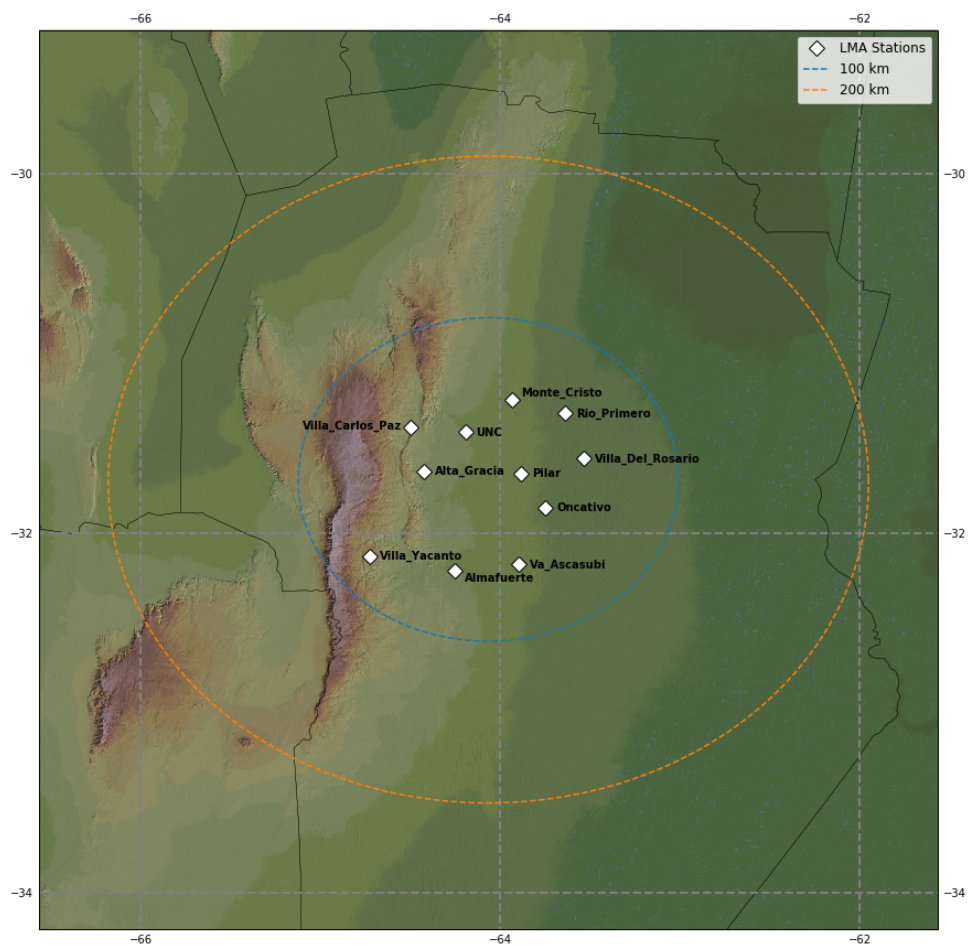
−66
−64
−62

LMA Stations
100 km
200 km

−30
−30

Monte_Cristo
Rio_Primero
Villa_Carlos_Paz
UNC
Villa_Del_Rosario
Alta_Gracia
Pilar
Oncativo

−32
−32

Villa_Yacanto
Va_Ascasubi
Almafuerte

−34
−34

−66
−64
−62